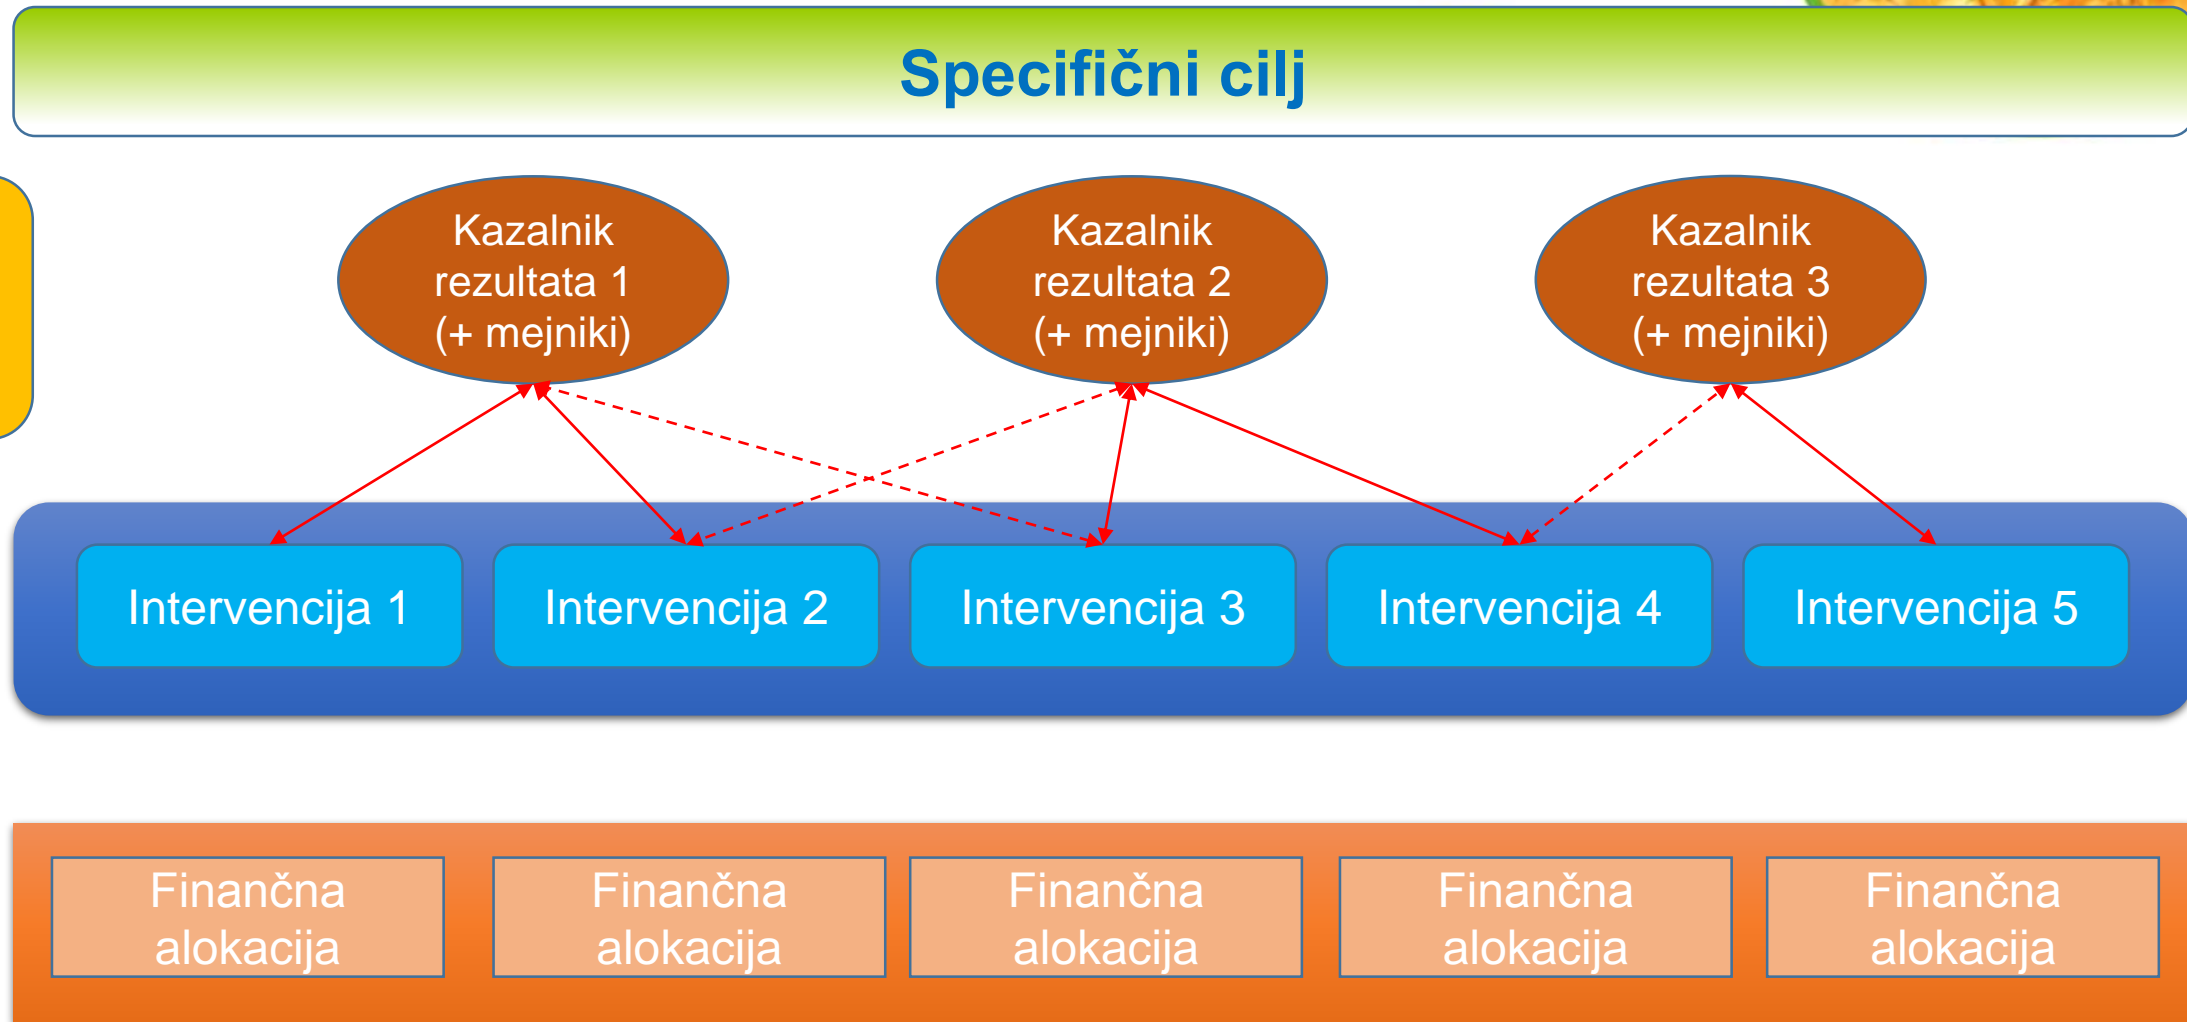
Specifični cilj

Kazalnik rezultata 1 (+ mejniki)

Kazalnik rezultata 2 (+ mejniki)

Kazalnik rezultata 3 (+ mejniki)

Intervencija 1

Intervencija 2

Intervencija 3

Intervencija 4

Intervencija 5

Finančna alokacija

Finančna alokacija

Finančna alokacija

Finančna alokacija

Finančna alokacija